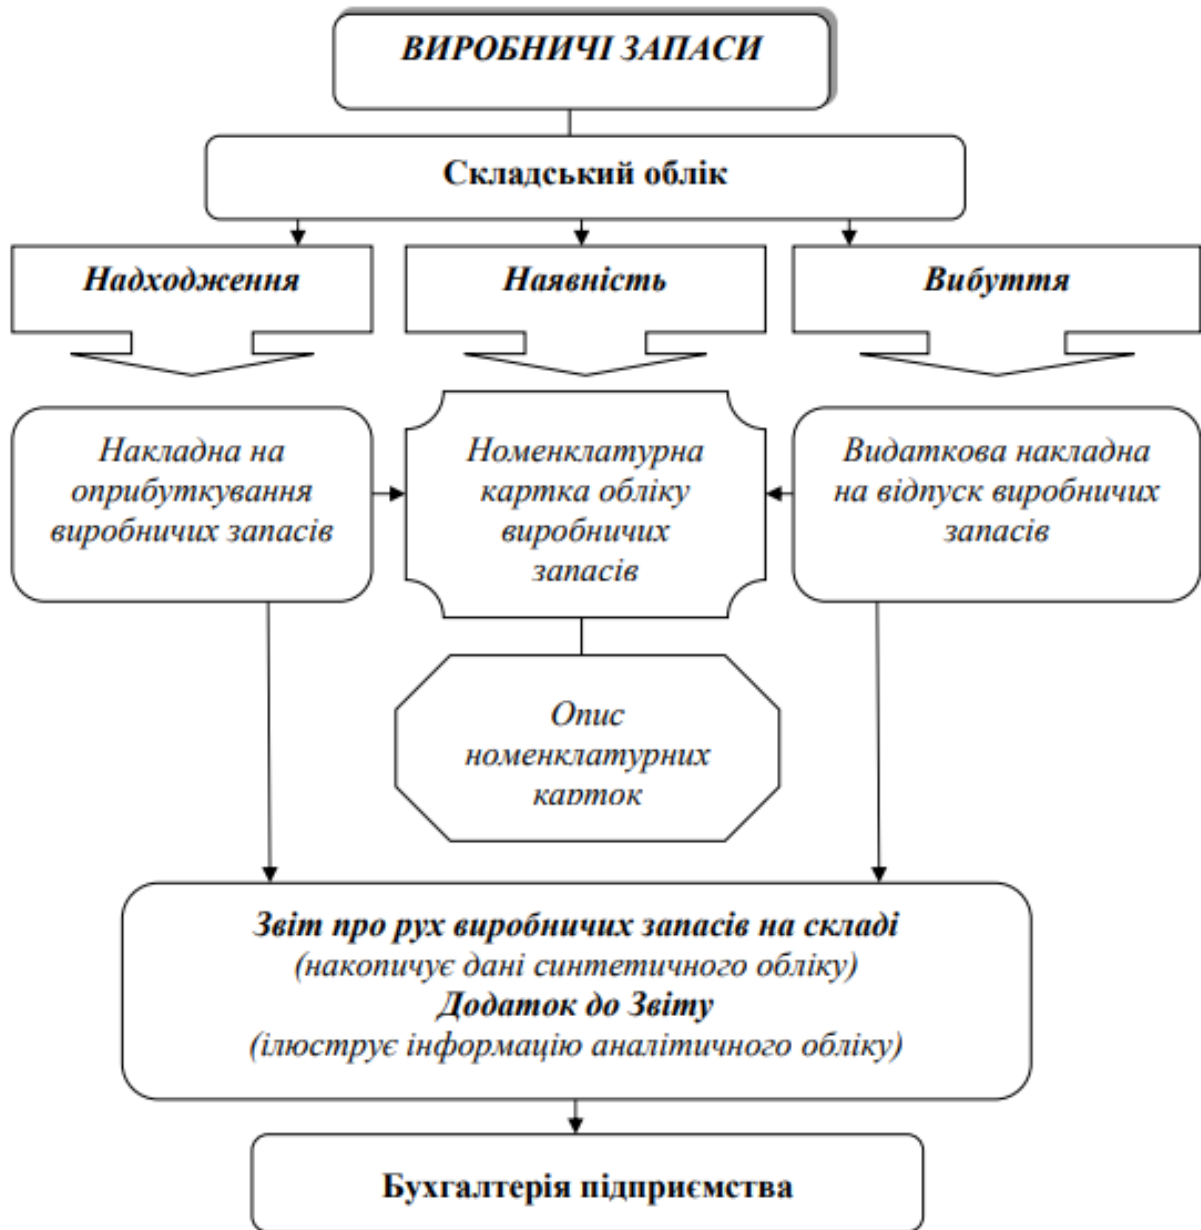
ВИРОБНИЧІ ЗАПАСИ

Складський облік

Надходження

Наявність

Вибуття

Накладна на оприбуткування виробничих запасів

Номенклатурна картка обліку виробничих запасів

Видаткова накладна на відпуск виробничих запасів

Опис номенклатурних карток

Звіт про рух виробничих запасів на складі
(накопичує дані синтетичного обліку)
Додаток до Звіту
(ілюструє інформацію аналітичного обліку)

Бухгалтерія підприємства